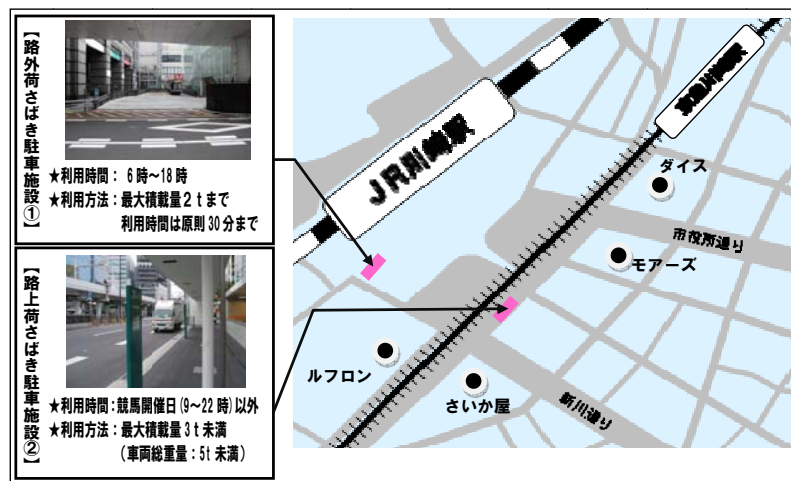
【路外荷さばき駐車施設①】

★利用時間： 6時～18時
★利用方法：最大積載量2tまで
利用時間は原則30分まで

【路上荷さばき駐車施設②】

★利用時間：競馬開催日(9～22時)以外
★利用方法：最大積載量3t未満
(車両総重量：5t未満)

JR川崎駅

京急川崎駅

ダイス

市役所通り

モアーズ

ルフロン

さいか屋

新川通り